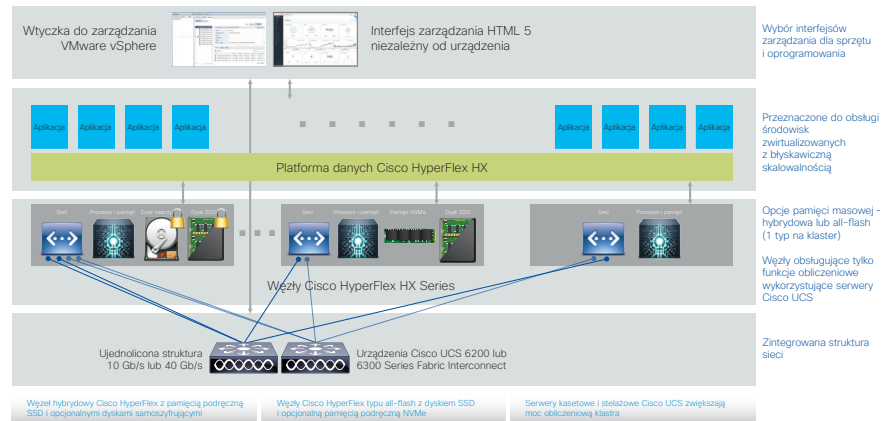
Wtyczka do zarządzania VMware vSphere

Interfejs zarządzania HTML 5 niezależny od urządzenia

Wybór interfejsów zarządzania dla sprzętu i oprogramowania

Aplikacja Aplikacja Aplikacja Aplikacja

Aplikacja Aplikacja Aplikacja Aplikacja

Platforma danych Cisco HyperFlex HX

Przeznaczone do obsługi środowisk zwirtualizowanych z błyskawiczną skalowalnością

Sieć Procesor i pamięć Dysk twardy Dysk SSD

Sieć Procesor i pamięć Pamięć NVMe Dysk SSD

Sieć Procesor i pamięć

Opcje pamięci masowej - hybrydowa lub all-flash (1 typ na klaster)

Węzły obsługujące tylko funkcje obliczeniowe wykorzystujące serwery Cisco UCS

Węzły Cisco HyperFlex HX Series

Ujednolicona struktura 10 Gb/s lub 40 Gb/s

Urządzenia Cisco UCS 6200 lub 6300 Series Fabric Interconnect

Zintegrowana struktura sieci

Węzeł hybrydowy Cisco HyperFlex z pamięcią podręczną SSD i opcjonalnymi dyskami samoszyfrującymi

Węzły Cisco HyperFlex typu all-flash z dyskiem SSD i opcjonalną pamięcią podręczną NVMe

Serwery kasetowe i stelażowe Cisco UCS zwiększają moc obliczeniową klastra